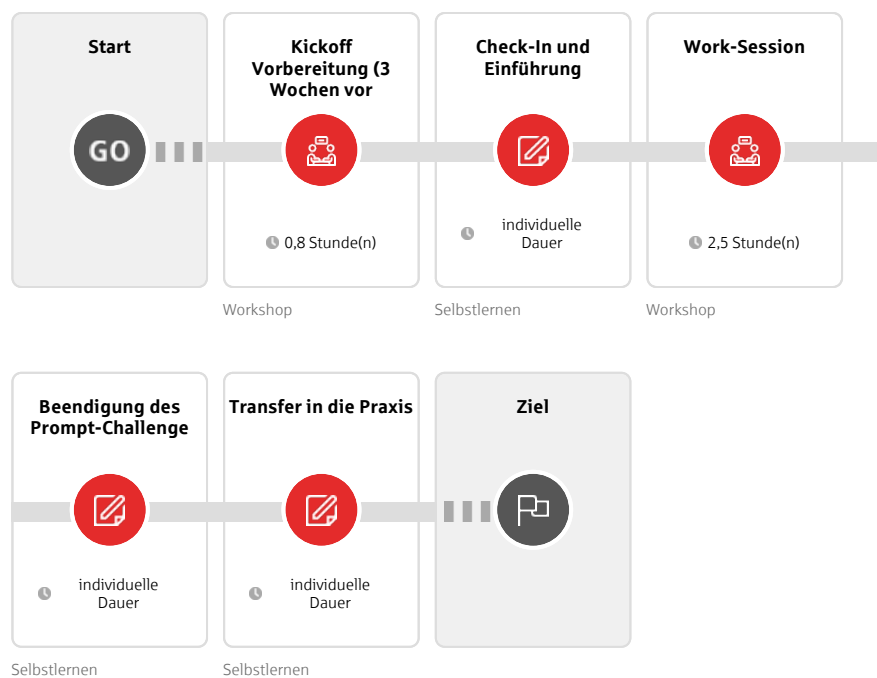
Start

GO

Kickoff Vorbereitung (3 Wochen vor

0,8 Stunde(n)

Workshop

Check-In und Einführung

individuelle Dauer

Selbstlernen

Work-Session

2,5 Stunde(n)

Workshop

Beendigung des Prompt-Challenge

individuelle Dauer

Selbstlernen

Transfer in die Praxis

individuelle Dauer

Selbstlernen

Ziel